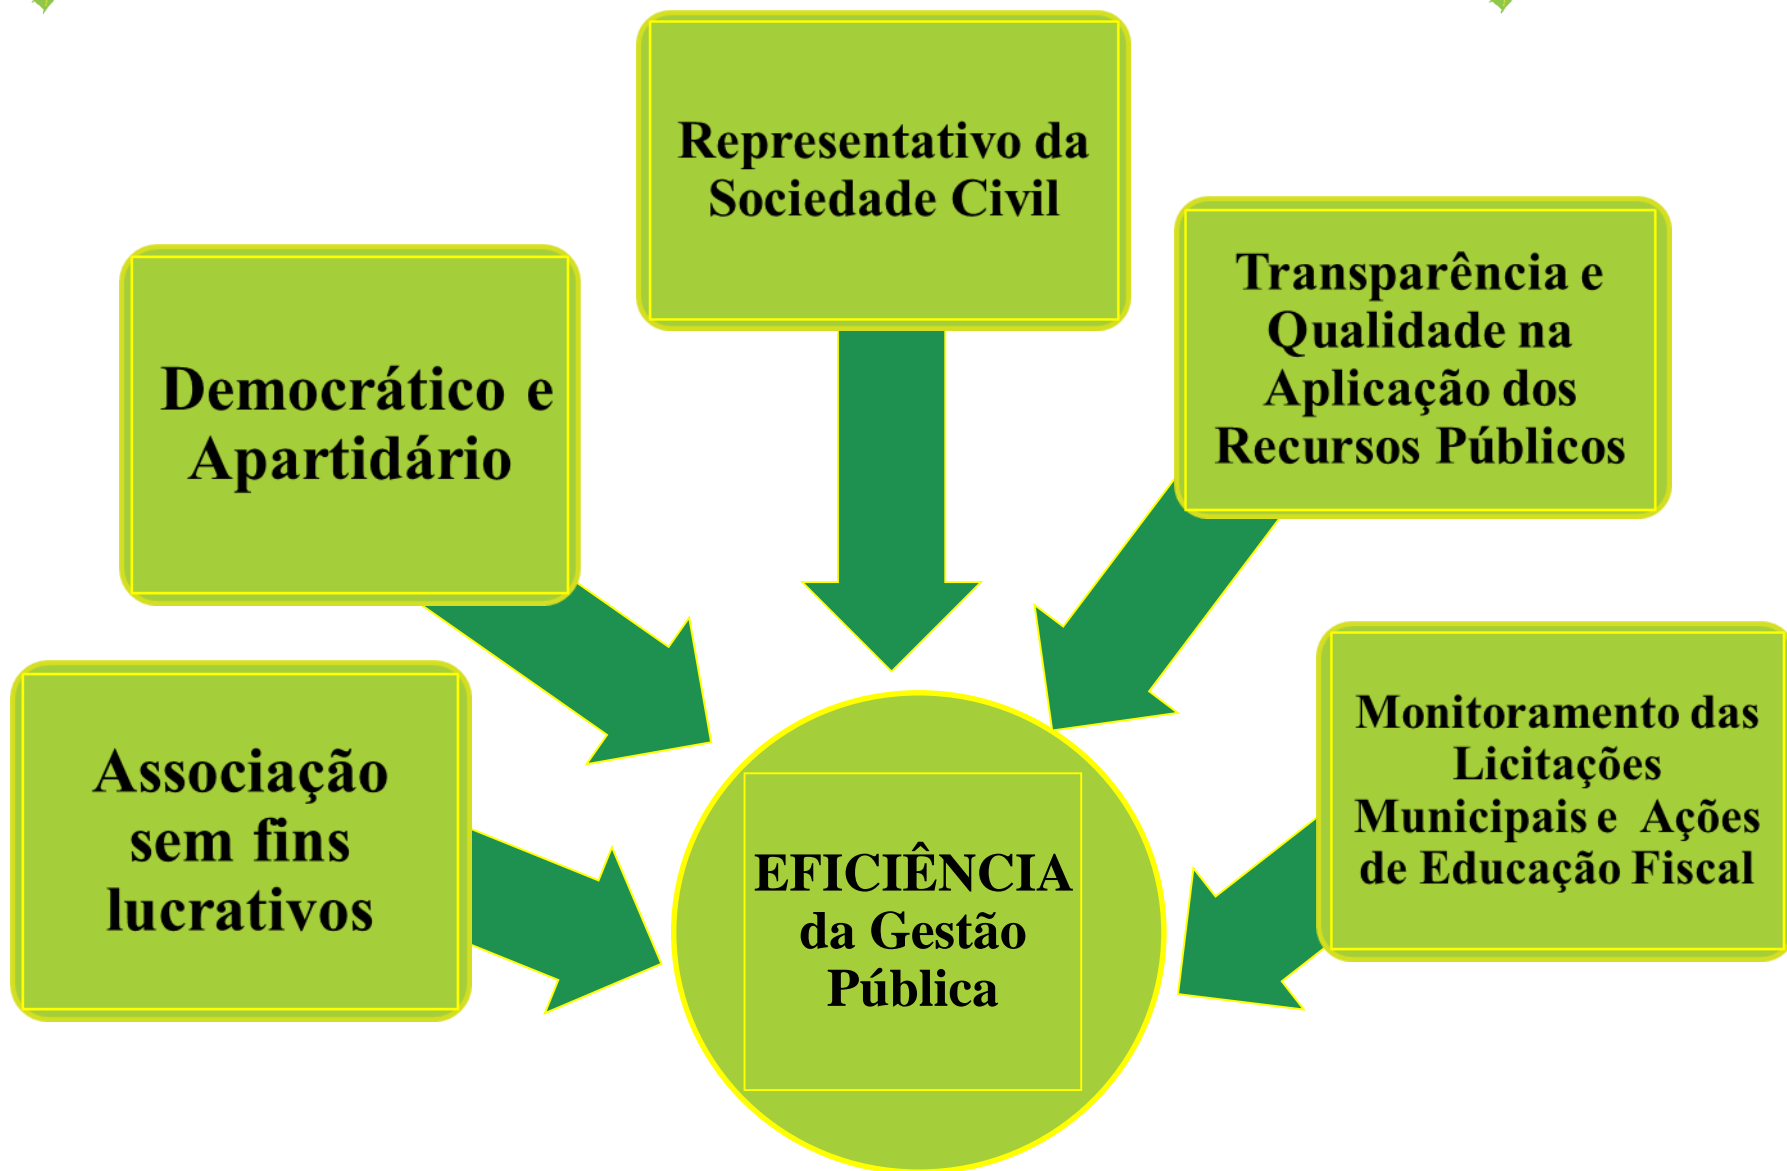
Representativo da Sociedade Civil

Democrático e Apartidário

Transparência e Qualidade na Aplicação dos Recursos Públicos

Associação sem fins lucrativos

EFICIÊNCIA da Gestão Pública

Monitoramento das Licitações Municipais e Ações de Educação Fiscal